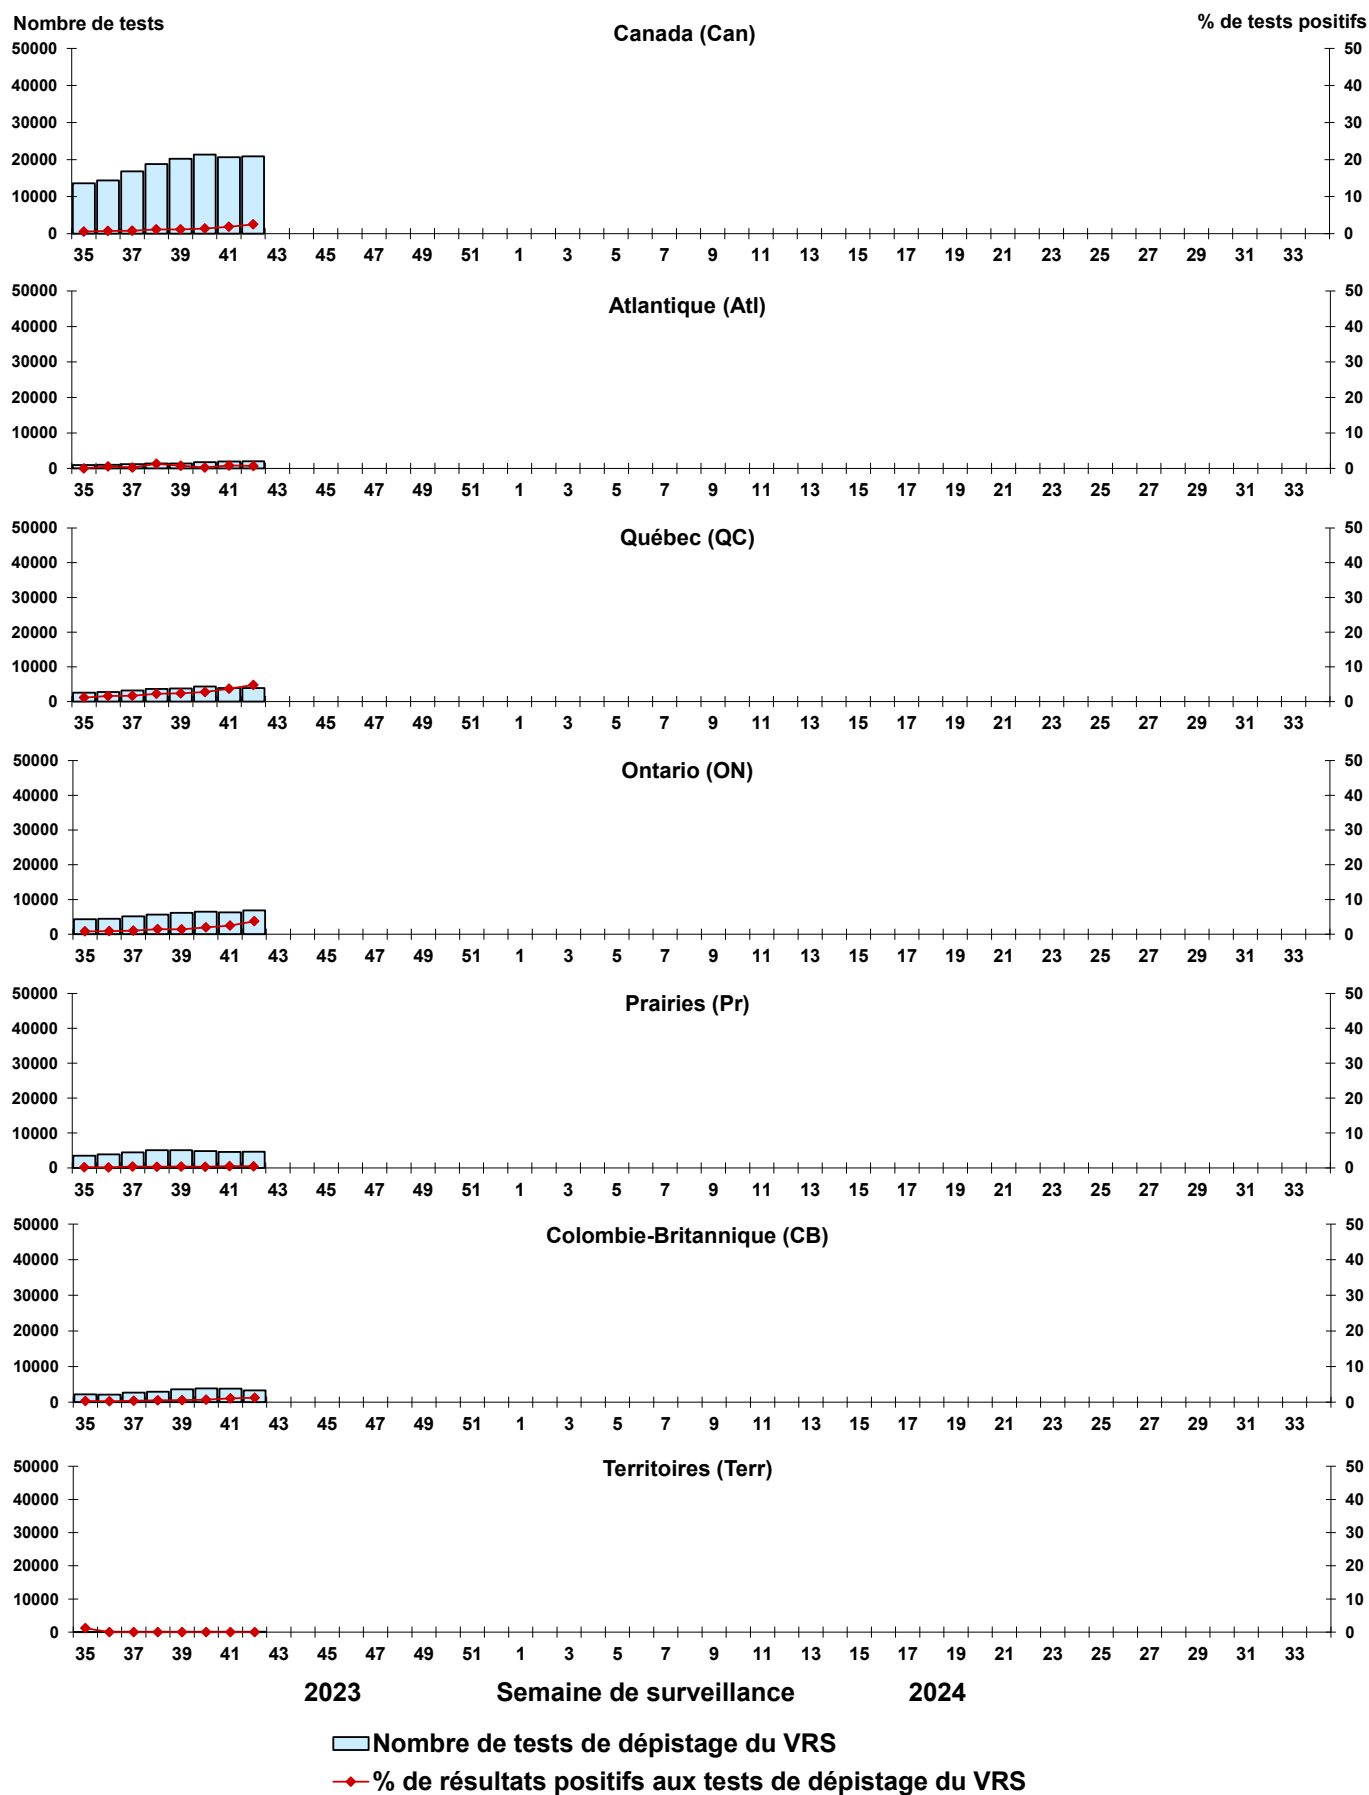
Nombre de tests
Canada (Can)
% de tests positifs
50000
40000
30000
20000
10000
0
50
40
30
20
10
0
35 37 39 41 43 45 47 49 51 1 3 5 7 9 11 13 15 17 19 21 23 25 27 29 31 33

Atlantique (Atl)
50000
40000
30000
20000
10000
0
50
40
30
20
10
0
35 37 39 41 43 45 47 49 51 1 3 5 7 9 11 13 15 17 19 21 23 25 27 29 31 33

Québec (QC)
50000
40000
30000
20000
10000
0
50
40
30
20
10
0
35 37 39 41 43 45 47 49 51 1 3 5 7 9 11 13 15 17 19 21 23 25 27 29 31 33

Ontario (ON)
50000
40000
30000
20000
10000
0
50
40
30
20
10
0
35 37 39 41 43 45 47 49 51 1 3 5 7 9 11 13 15 17 19 21 23 25 27 29 31 33

Prairies (Pr)
50000
40000
30000
20000
10000
0
50
40
30
20
10
0
35 37 39 41 43 45 47 49 51 1 3 5 7 9 11 13 15 17 19 21 23 25 27 29 31 33

Colombie-Britannique (CB)
50000
40000
30000
20000
10000
0
50
40
30
20
10
0
35 37 39 41 43 45 47 49 51 1 3 5 7 9 11 13 15 17 19 21 23 25 27 29 31 33

Territoires (Terr)
50000
40000
30000
20000
10000
0
50
40
30
20
10
0
35 37 39 41 43 45 47 49 51 1 3 5 7 9 11 13 15 17 19 21 23 25 27 29 31 33

2023 Semaine de surveillance 2024

Nombre de tests de dépistage du VRS
% de résultats positifs aux tests de dépistage du VRS